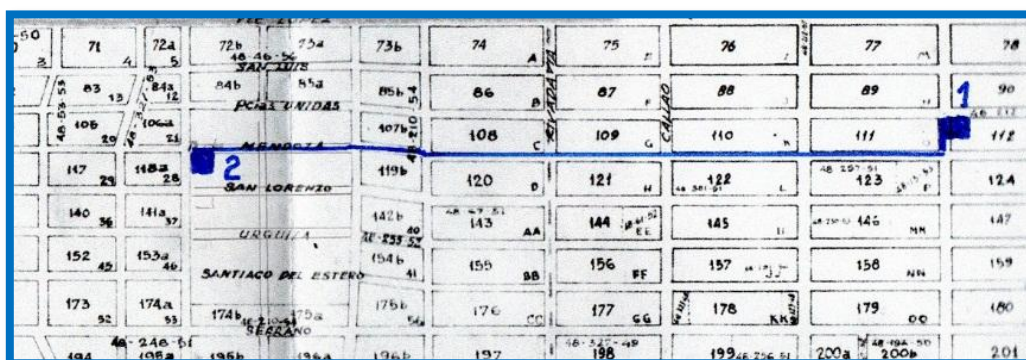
50
71
72a
72b
73a
73b
74
75
76
77
78
3
4
5
48 46 56
SAN LUIS
A
83
13
84a
12
84b
85a
86
87
88
89
90
B
F
1
PCIAS. UNIDAS
105
29
106a
21
107b
108
109
110
111
112
C
G
K
MENDOZA
2
117
23
118a
28
119b
120
121
122
123
124
D
H
L
P
SAN LORENZO
CHACABUCO
CALLAO
140
36
141a
37
142b
143
144
145
146
147
AA
EE
II
MM
URQUIZA
152
45
153a
46
154b
41
155
156
157
158
159
BB
FF
NN
SANTIAGO DEL ESTERO
173
52
174a
53
174b
175a
175b
176
177
178
179
180
CC
GG
KK
OO
SERRANO
194
195a
195b
196a
196b
197
198
199
200a
200b
201